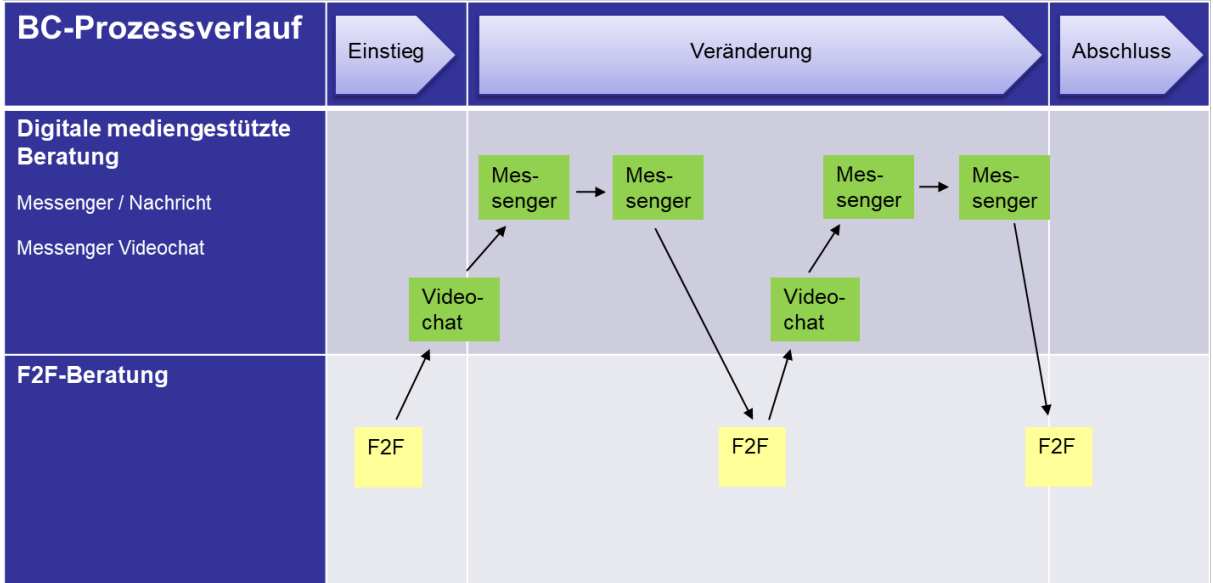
BC-Prozessverlauf

Einstieg

Veränderung

Abschluss

Digitale mediengestützte Beratung

Messenger / Nachricht

Messenger Videochat

F2F-Beratung

Messenger

Messenger

Messenger

Messenger

Videochat

Videochat

F2F

F2F

F2F